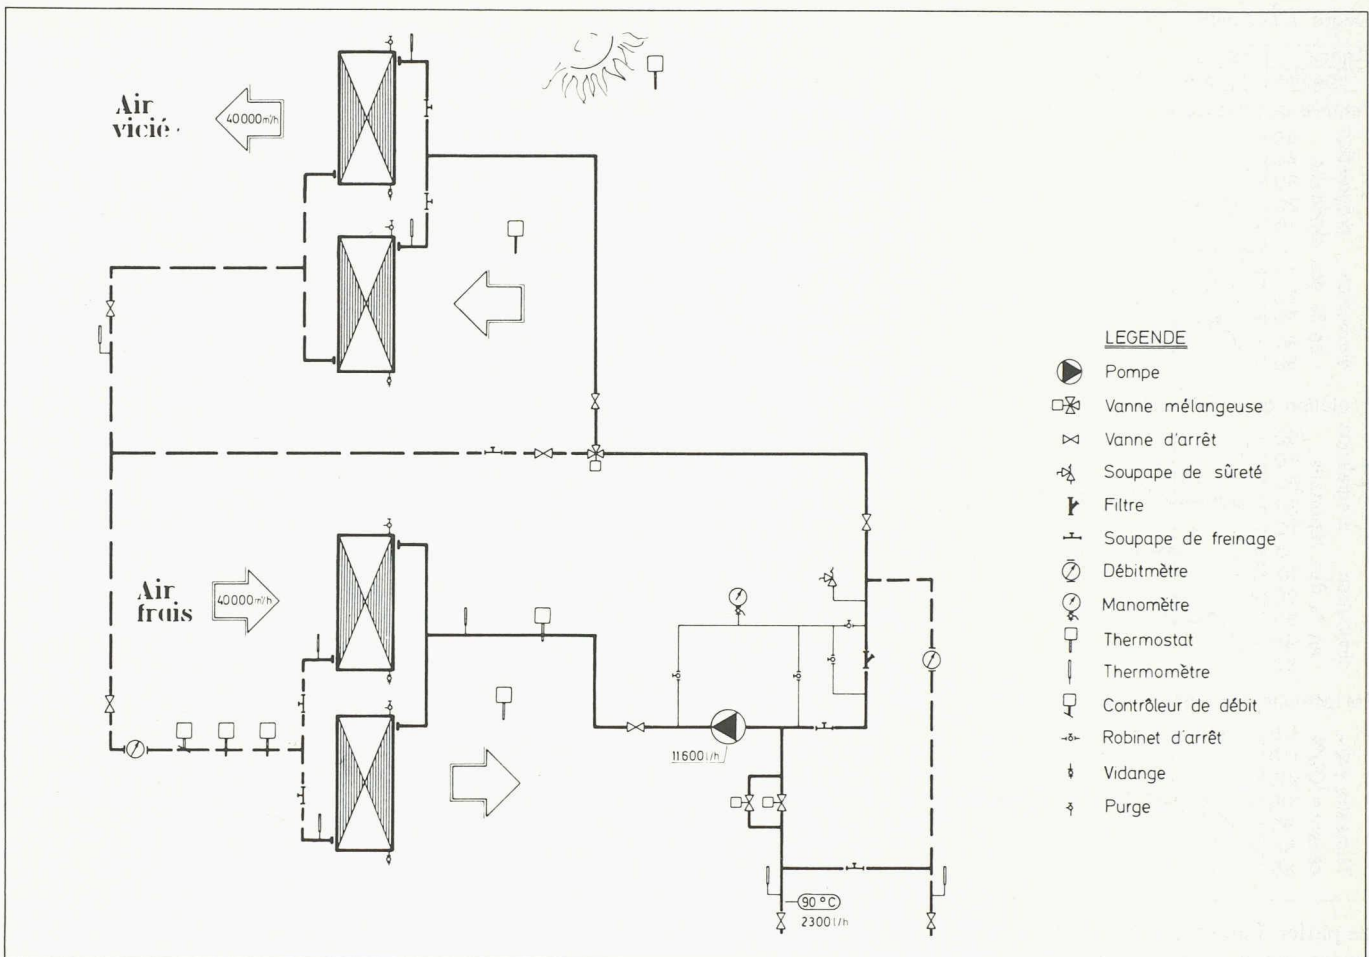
Air vicié

40000 m³/h

Air frais

40000 m³/h

11600 l/h

90 °C

2300 l/h

LEGENDE

Pompe

Vanne mélangeuse

Vanne d'arrêt

Soupape de sûreté

Filtre

Soupape de freinage

Débitmètre

Manomètre

Thermostat

Thermomètre

Contrôleur de débit

Robinet d'arrêt

Vidange

Purge